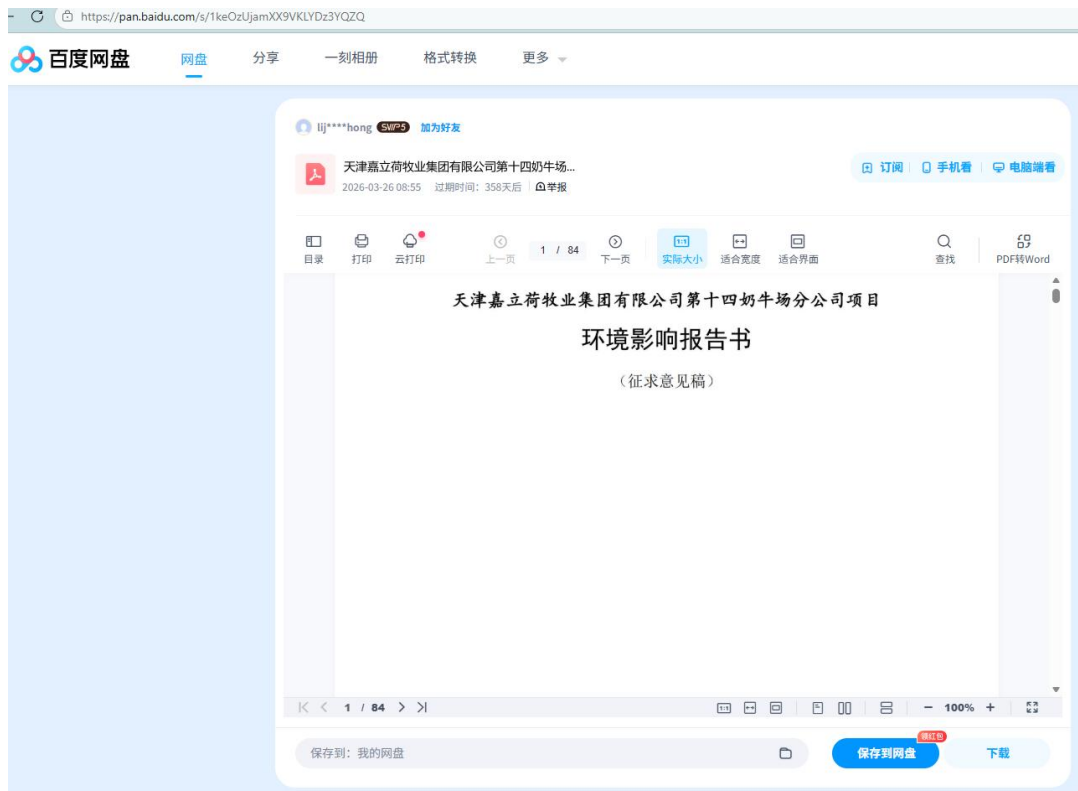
https://pan.baidu.com/s/1keOzUjamXX9VKLYDz3YQZQ

百度网盘 网盘 分享 一刻相册 格式转换 更多

lij****hong SVIP5 加为好友

天津嘉立荷牧业集团有限公司第十四奶牛场...
2026-03-26 08:55 过期时间：358天后 举报

订阅 手机看 电脑端看

目录 打印 云打印 上一页 1 / 84 下一页 实际大小 适合宽度 适合界面 查找 PDF转Word

天津嘉立荷牧业集团有限公司第十四奶牛场分公司项目

环境影响报告书

（征求意见稿）

1 / 84 − 100% +

保存到：我的网盘 领红包 保存到网盘 下载